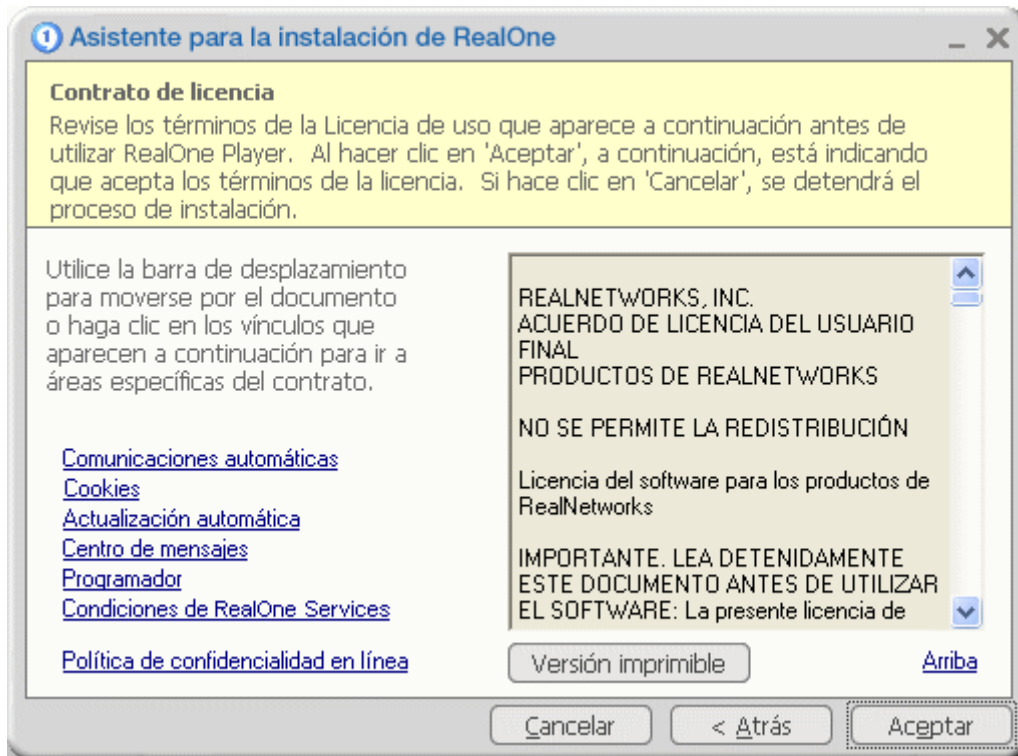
Asistente para la instalación de RealOne

Contrato de licencia
Revise los términos de la Licencia de uso que aparece a continuación antes de utilizar RealOne Player. Al hacer clic en 'Aceptar', a continuación, está indicando que acepta los términos de la licencia. Si hace clic en 'Cancelar', se detendrá el proceso de instalación.

Utilice la barra de desplazamiento para moverse por el documento o haga clic en los vínculos que aparecen a continuación para ir a áreas específicas del contrato.

Comunicaciones automáticas
Cookies
Actualización automática
Centro de mensajes
Programador
Condiciones de RealOne Services

Política de confidencialidad en línea

REALNETWORKS, INC.
ACUERDO DE LICENCIA DEL USUARIO FINAL
PRODUCTOS DE REALNETWORKS

NO SE PERMITE LA REDISTRIBUCIÓN

Licencia del software para los productos de RealNetworks

IMPORTANTE. LEA DETENIDAMENTE ESTE DOCUMENTO ANTES DE UTILIZAR EL SOFTWARE: La presente licencia de

Versión imprimible
Arriba

Cancelar
< Atrás
Aceptar